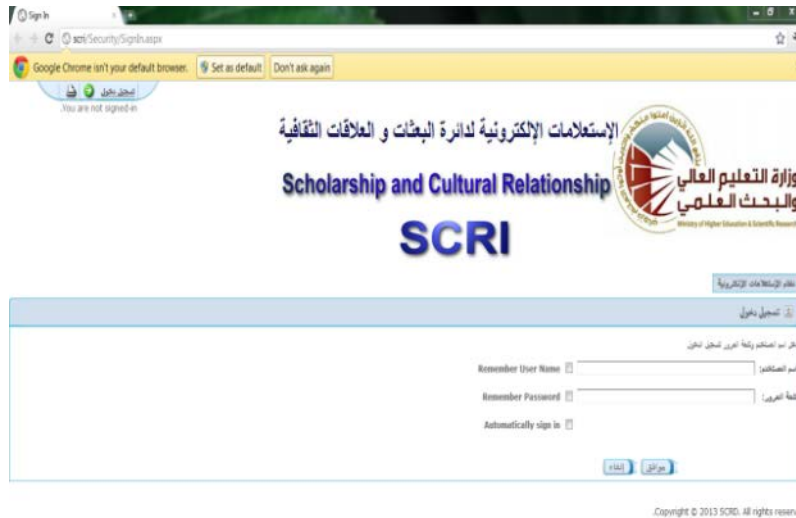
Sign In
scri/Security/SignIn.aspx
Google Chrome isn't your default browser. Set as default Don't ask again
تسجيل دخول
.You are not signed-in

الإستعلامات الإلكترونية لدائرة البعثات و العلاقات الثقافية
Scholarship and Cultural Relationship
SCRI
وزارة التعليم العالي والبحث العلمي
Ministry of Higher Education & Scientific Research

نظام الإستعلامات الإلكترونية
تسجيل دخول
ادخل اسم المستخدم وكلمة العبور لتسجيل الدخول
اسم المستخدم: Remember User Name
كلمة العبور: Remember Password
Automatically sign in
موافق إلغاء

.Copyright © 2013 SCRD. All rights reserv